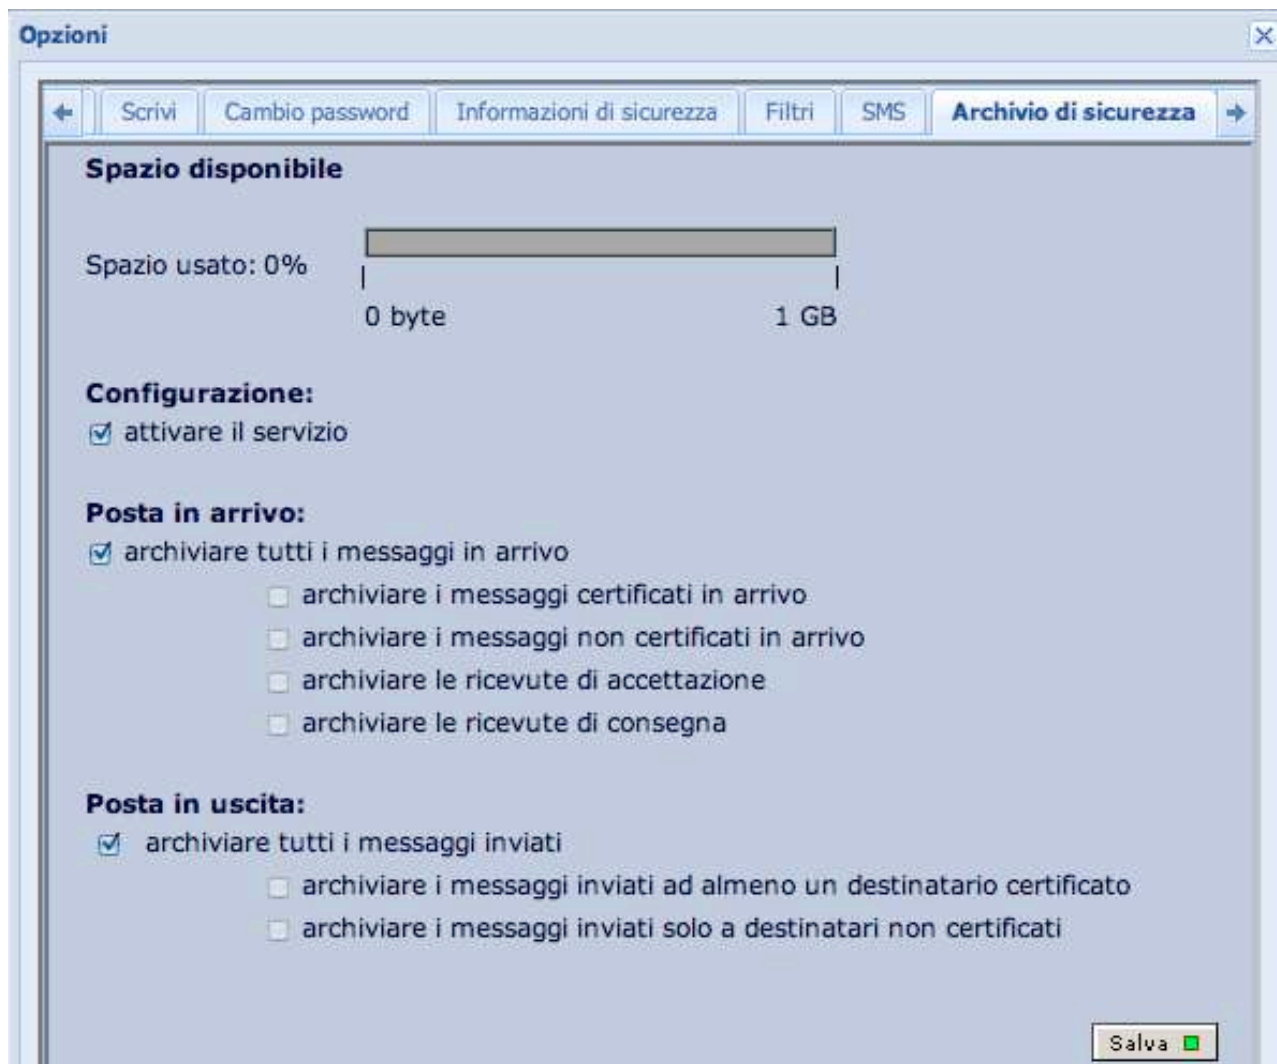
Opzioni

Scrivi | Cambio password | Informazioni di sicurezza | Filtri | SMS | Archivio di sicurezza

Spazio disponibile

Spazio usato: 0%

0 byte 1 GB

Configurazione:
attivare il servizio

Posta in arrivo:
archiviare tutti i messaggi in arrivo
archiviare i messaggi certificati in arrivo
archiviare i messaggi non certificati in arrivo
archiviare le ricevute di accettazione
archiviare le ricevute di consegna

Posta in uscita:
archiviare tutti i messaggi inviati
archiviare i messaggi inviati ad almeno un destinatario certificato
archiviare i messaggi inviati solo a destinatari non certificati

Salva